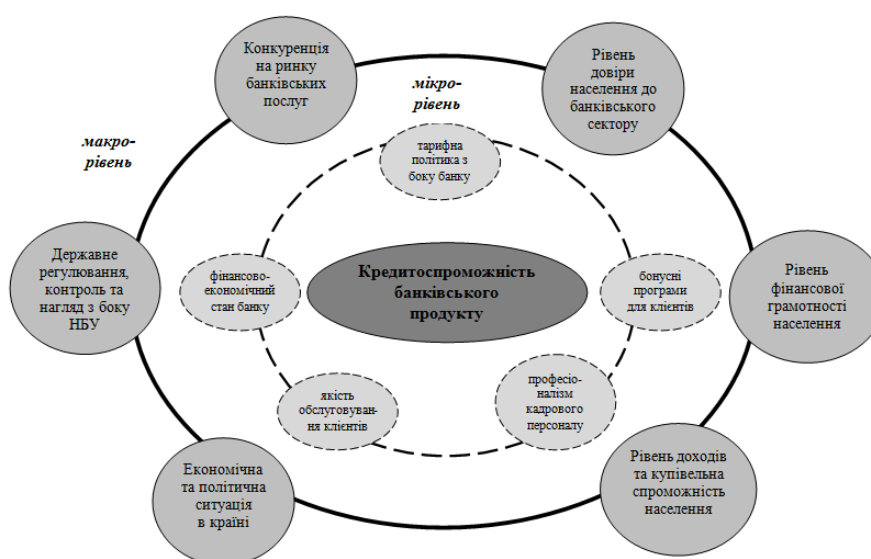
Конкуренція на ринку банківських послуг

мікро-рівень

Рівень довіри населення до банківського сектору

макро-рівень

тарифна політика з боку банку

Державне регулювання, контроль та нагляд з боку НБУ

фінансово-економічний стан банку

Кредитоспроможність банківського продукту

бонусні програми для клієнтів

Рівень фінансової грамотності населення

якість обслуговування клієнтів

професіоналізм кадрового персоналу

Економічна та політична ситуація в країні

Рівень доходів та купівельна спроможність населення